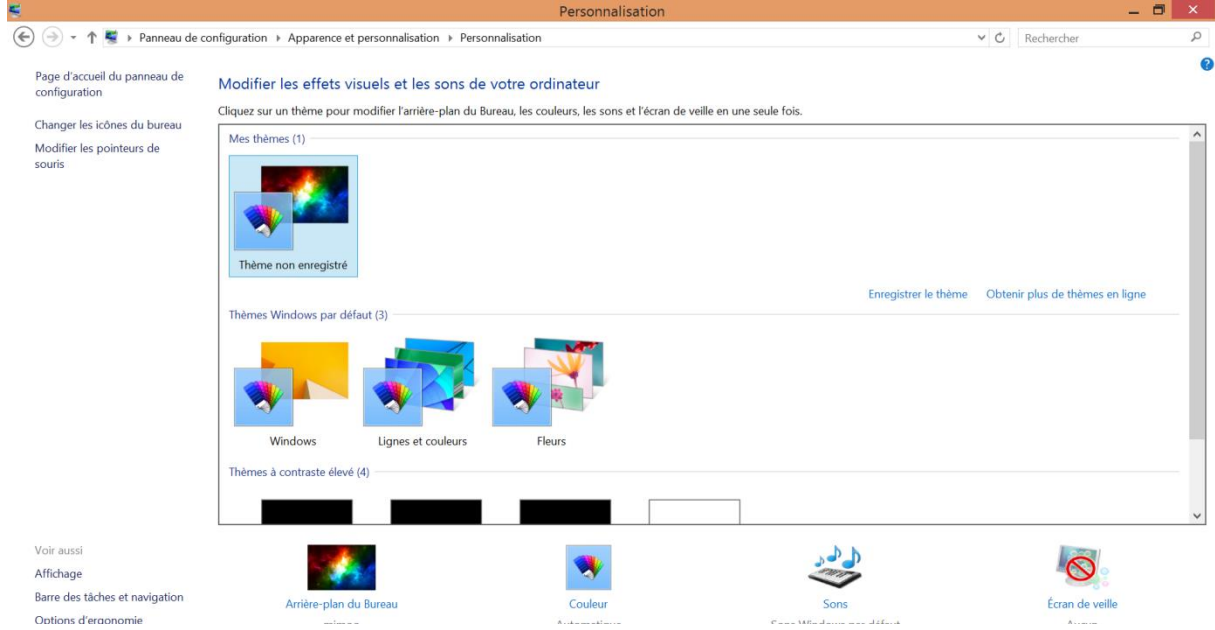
Personnalisation

Panneau de configuration ▸ Apparence et personnalisation ▸ Personnalisation

Rechercher

Page d'accueil du panneau de configuration

Changer les icônes du bureau

Modifier les pointeurs de souris

Modifier les effets visuels et les sons de votre ordinateur

Cliquez sur un thème pour modifier l'arrière-plan du Bureau, les couleurs, les sons et l'écran de veille en une seule fois.

Mes thèmes (1)

Thème non enregistré

Enregistrer le thème

Obtenir plus de thèmes en ligne

Thèmes Windows par défaut (3)

Windows

Lignes et couleurs

Fleurs

Thèmes à contraste élevé (4)

Voir aussi

Affichage

Barre des tâches et navigation

Options d'ergonomie

Arrière-plan du Bureau

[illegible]

Couleur

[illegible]

Sons

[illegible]

Écran de veille

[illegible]